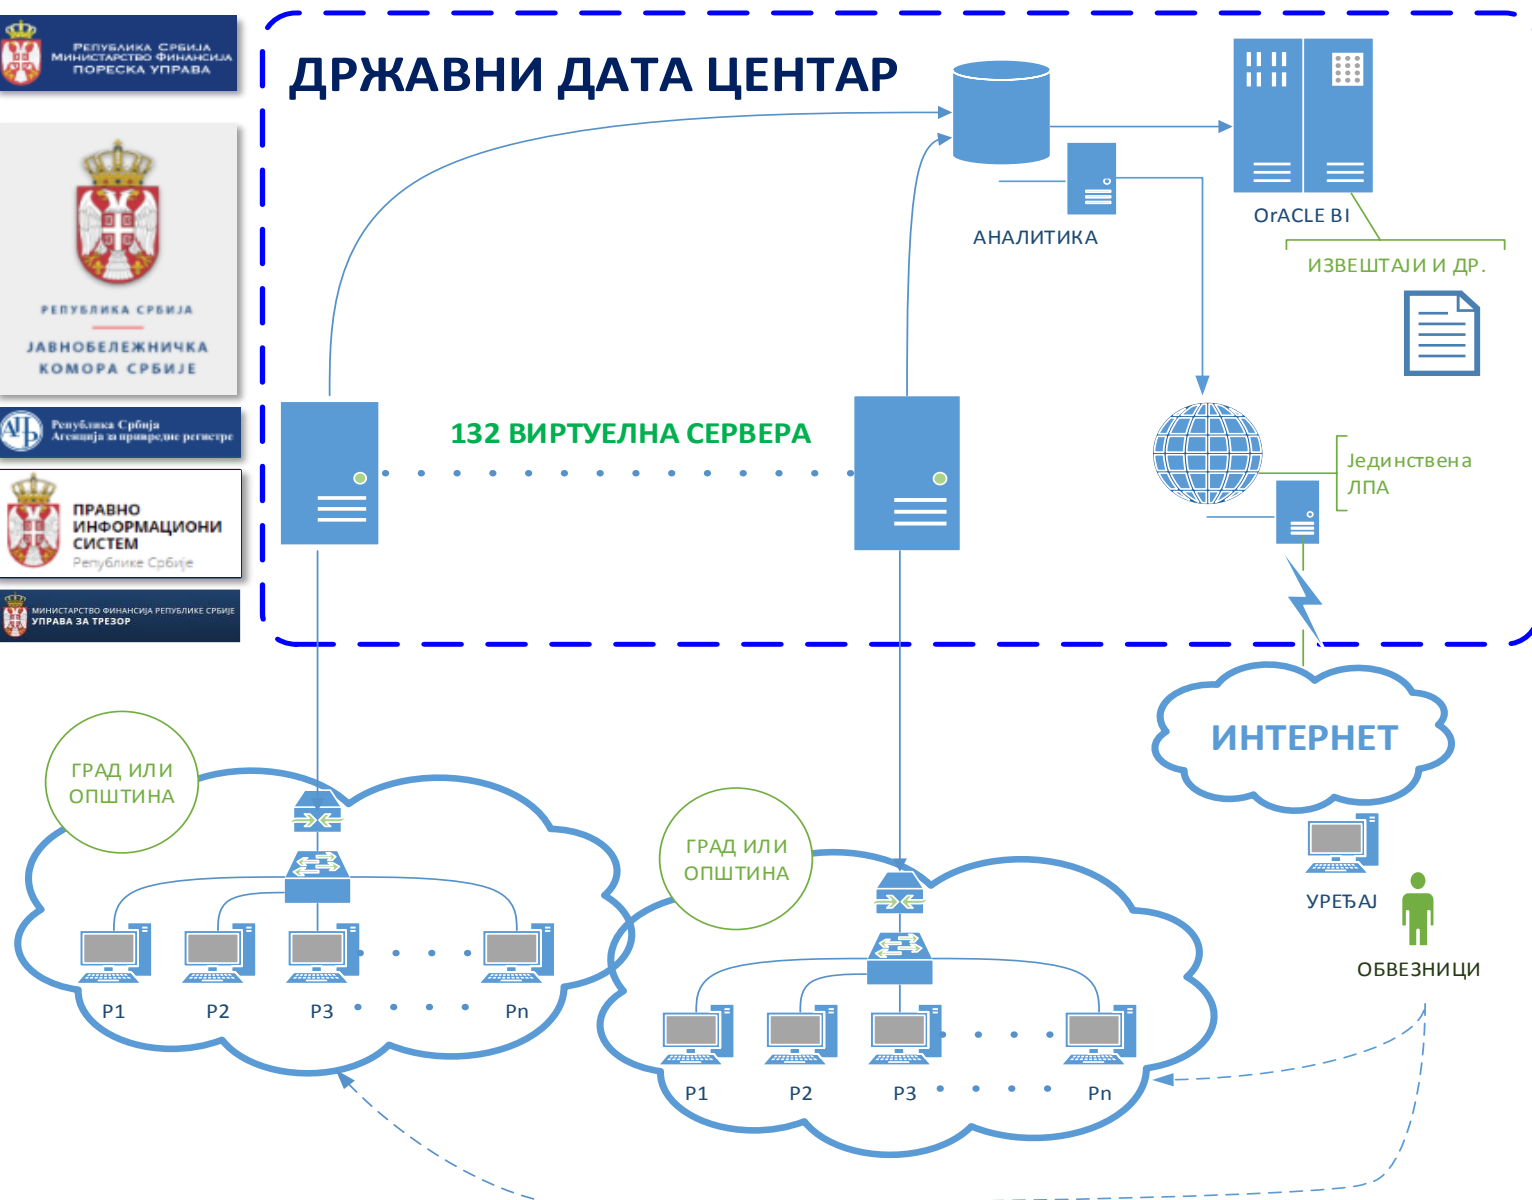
Република Србија
Министарство финансија
Пореска управа

Република Србија
Јавнобележничка
комора Србије

Република Србија
Агенција за привредне регистре

ПРАВНО
ИНФОРМАЦИОНИ
СИСТЕМ
Републике Србије

МИНИСТАРСТВО ФИНАНСИЈА РЕПУБЛИКЕ СРБИЈЕ
УПРАВА ЗА ТРЕЗОР

ДРЖАВНИ ДАТА ЦЕНТАР

АНАЛИТИКА

OrACLE BI

ИЗВЕШТАЈИ И ДР.

132 ВИРТУЕЛНА СЕРВЕРА

Јединствена
ЛПА

ИНТЕРНЕТ

УРЕЂАЈ

ОБВЕЗНИЦИ

ГРАД ИЛИ
ОПШТИНА

P1 P2 P3 Pn

ГРАД ИЛИ
ОПШТИНА

P1 P2 P3 Pn